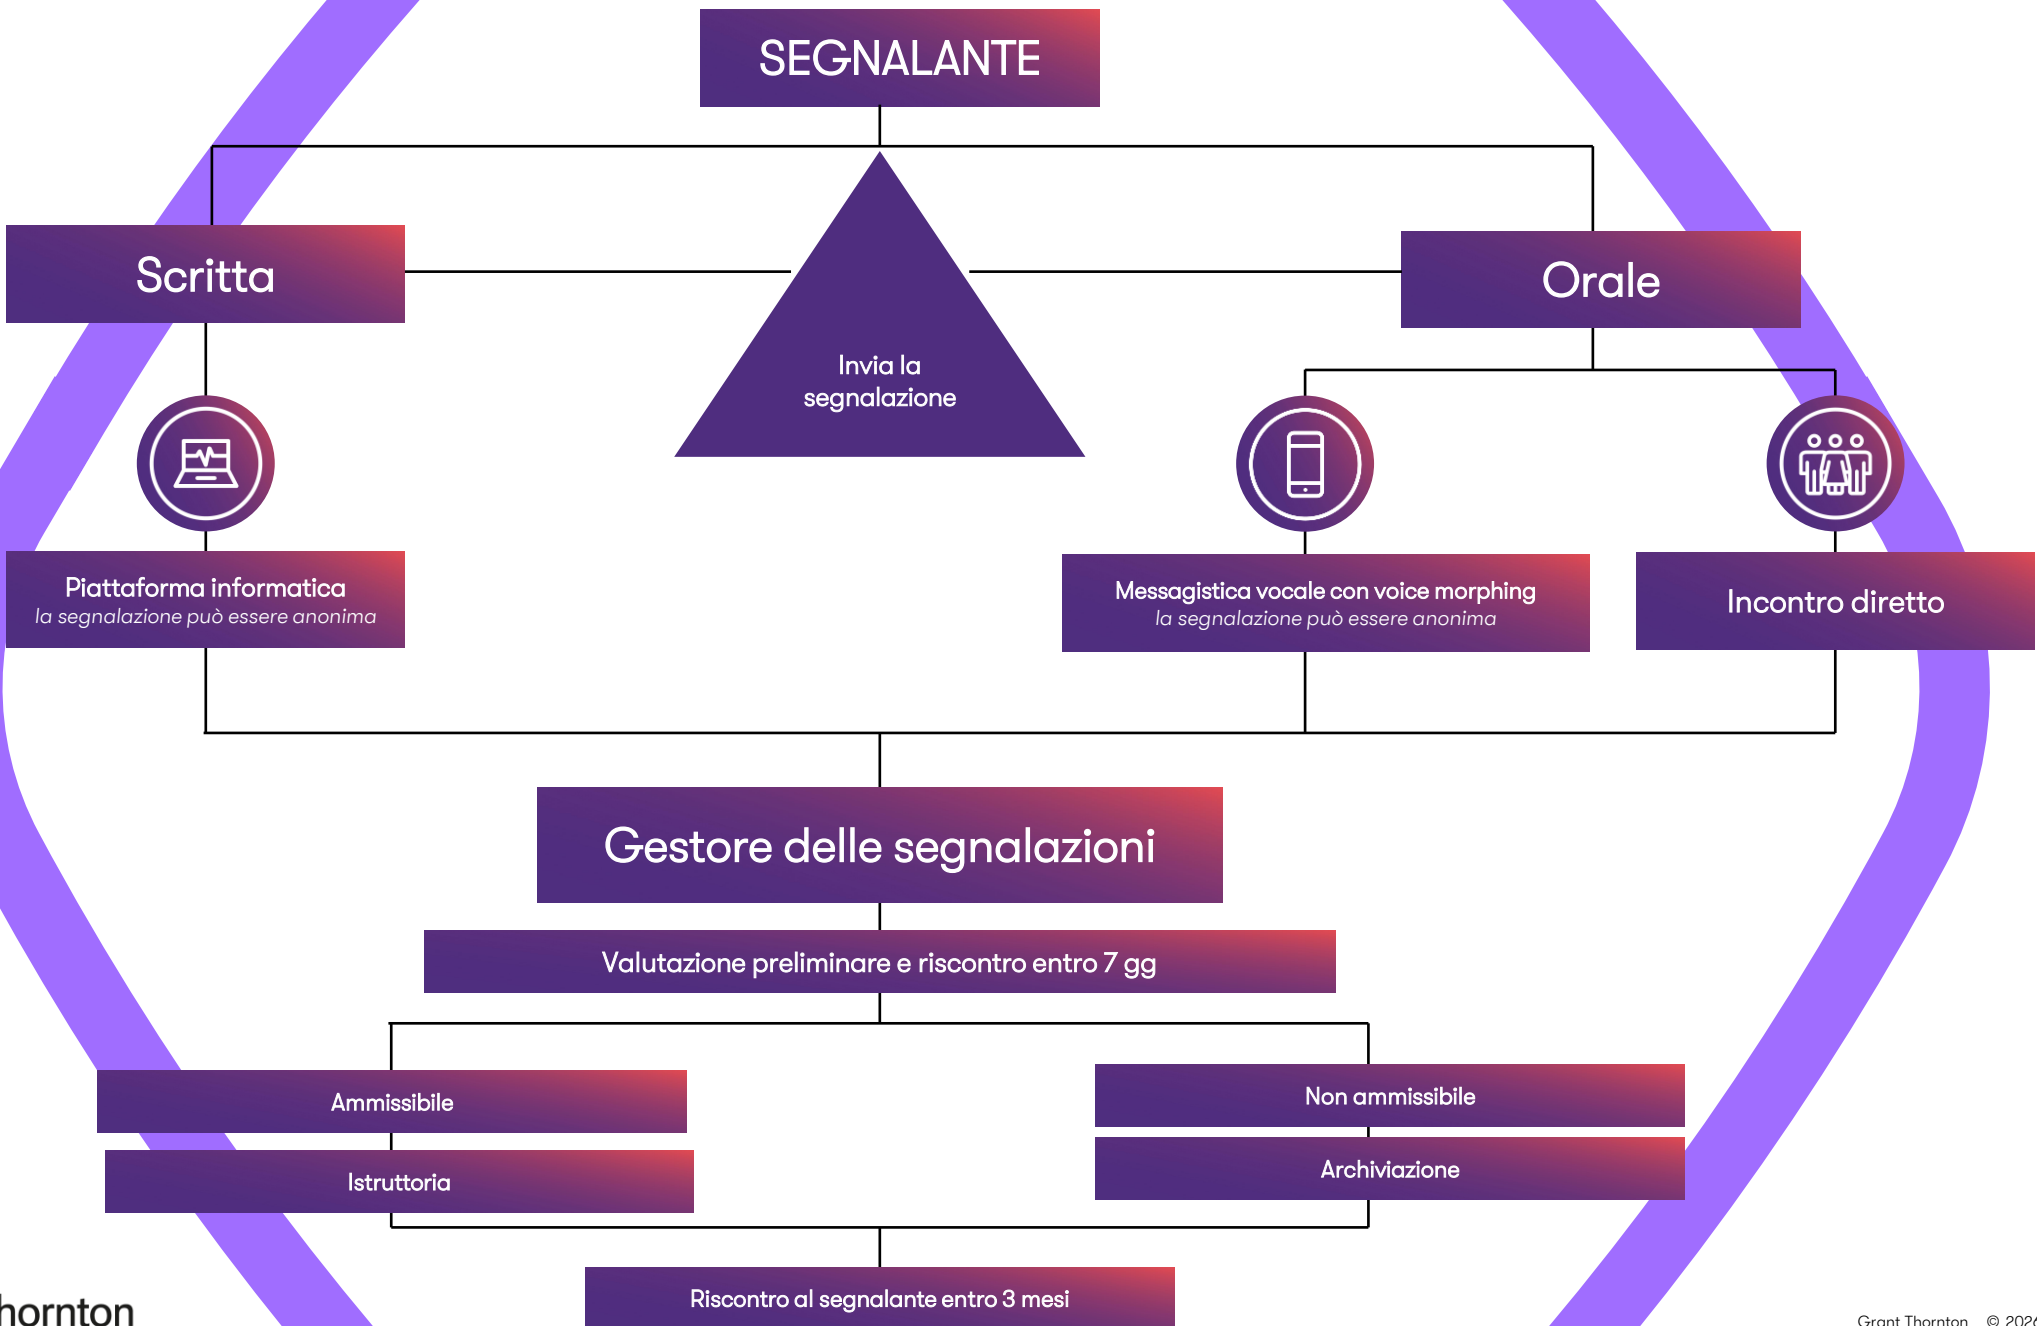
SEGNALANTE

Scritta

Invia la segnalazione

Orale

Piattaforma informatica
la segnalazione può essere anonima

Messagistica vocale con voice morphing
la segnalazione può essere anonima

Incontro diretto

Gestore delle segnalazioni

Valutazione preliminare e riscontro entro 7 gg

Ammissibile

Istruttoria

Non ammissibile

Archiviazione

Riscontro al segnalante entro 3 mesi

hornton

Grant Thornton © 202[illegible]